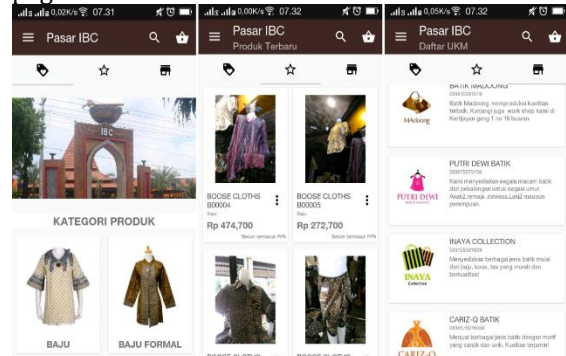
0,02K/s 07.31

Pasar IBC

IBC

KATEGORI PRODUK

BAJU

BAJU FORMAL

0,00K/s 07.32

Pasar IBC
Produk Terbaru

BOOSE CLOTHS B00004
Rp 474,700
Belum termasuk PPN

BOOSE CLOTHS B00005
Rp 272,700
Belum termasuk PPN

0,05K/s 07.32

Pasar IBC
Daftar UKM

BATIK MADOONG
Batik Madoong memproduksi kualitas terbaik. Kunjungi juga work shop kami di Kertijayan gang 1 no 16 buaran.

MAdoong

PUTRI DEWI BATIK
Kami menyediakan segala macam batik dan perlengkapan untuk segala umur. Anak2,remaja,dewasa,Laki2 maupun perempuan.

PUTRI DEWI

INAYA COLLECTION
Menyediakan berbagai jenis batik mulai dari baju, kaos, tas yang murah dan berkualitas!

INAYA Collection

CARIZ-Q BATIK
Menjual berbagai jenis batik dengan motif yang unik dan unik. Kualitas terjamin!

CARIZ-Q